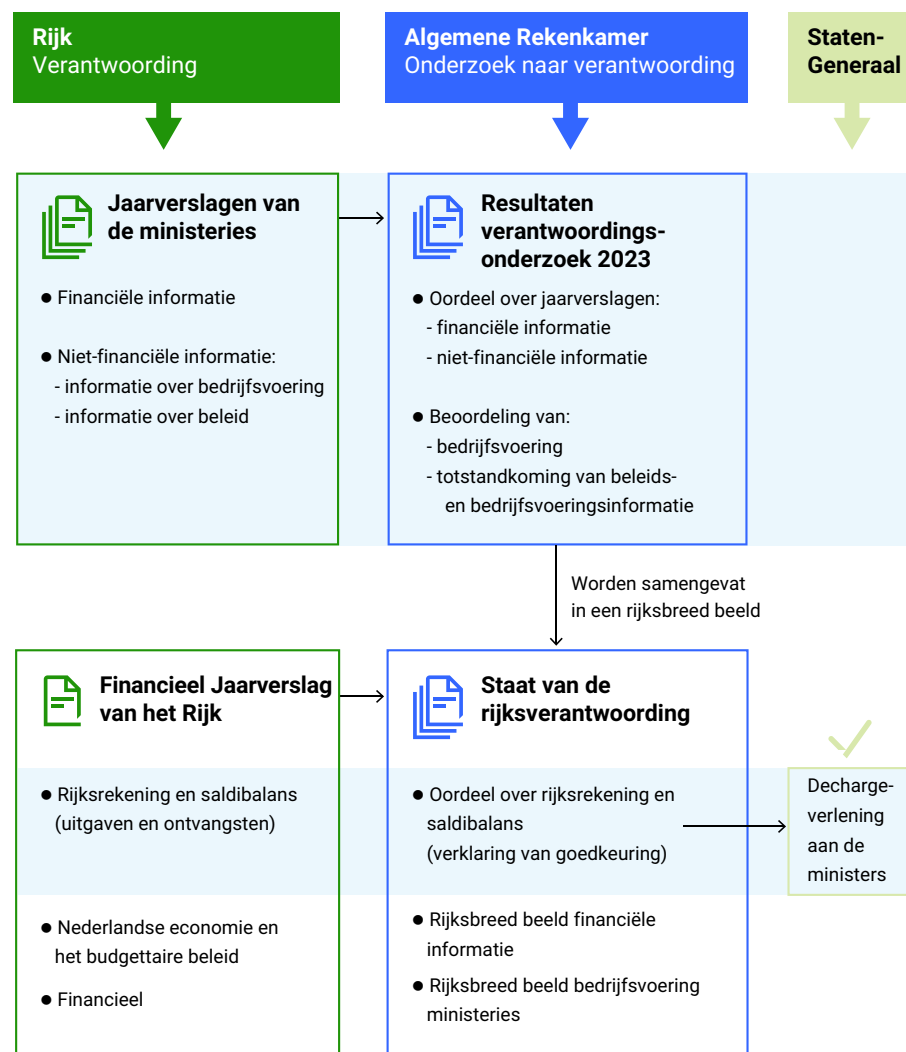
Rijk
Verantwoording

Algemene Rekenkamer
Onderzoek naar verantwoording

Staten-
Generaal

Jaarverslagen van de ministeries

● Financiële informatie

● Niet-financiële informatie:
- informatie over bedrijfsvoering
- informatie over beleid

Resultaten verantwoordingsonderzoek 2023

● Oordeel over jaarverslagen:
- financiële informatie
- niet-financiële informatie

● Beoordeling van:
- bedrijfsvoering
- totstandkoming van beleids- en bedrijfsvoeringsinformatie

Worden samengevat in een rijksbreed beeld

Financieel Jaarverslag van het Rijk

● Rijksrekening en saldibalans (uitgaven en ontvangsten)

● Nederlandse economie en het budgettaire beleid

● Financieel

Staat van de rijksverantwoording

● Oordeel over rijksrekening en saldibalans (verklaring van goedkeuring)

● Rijksbreed beeld financiële informatie

● Rijksbreed beeld bedrijfsvoering ministeries

Decharge-verlening aan de ministers